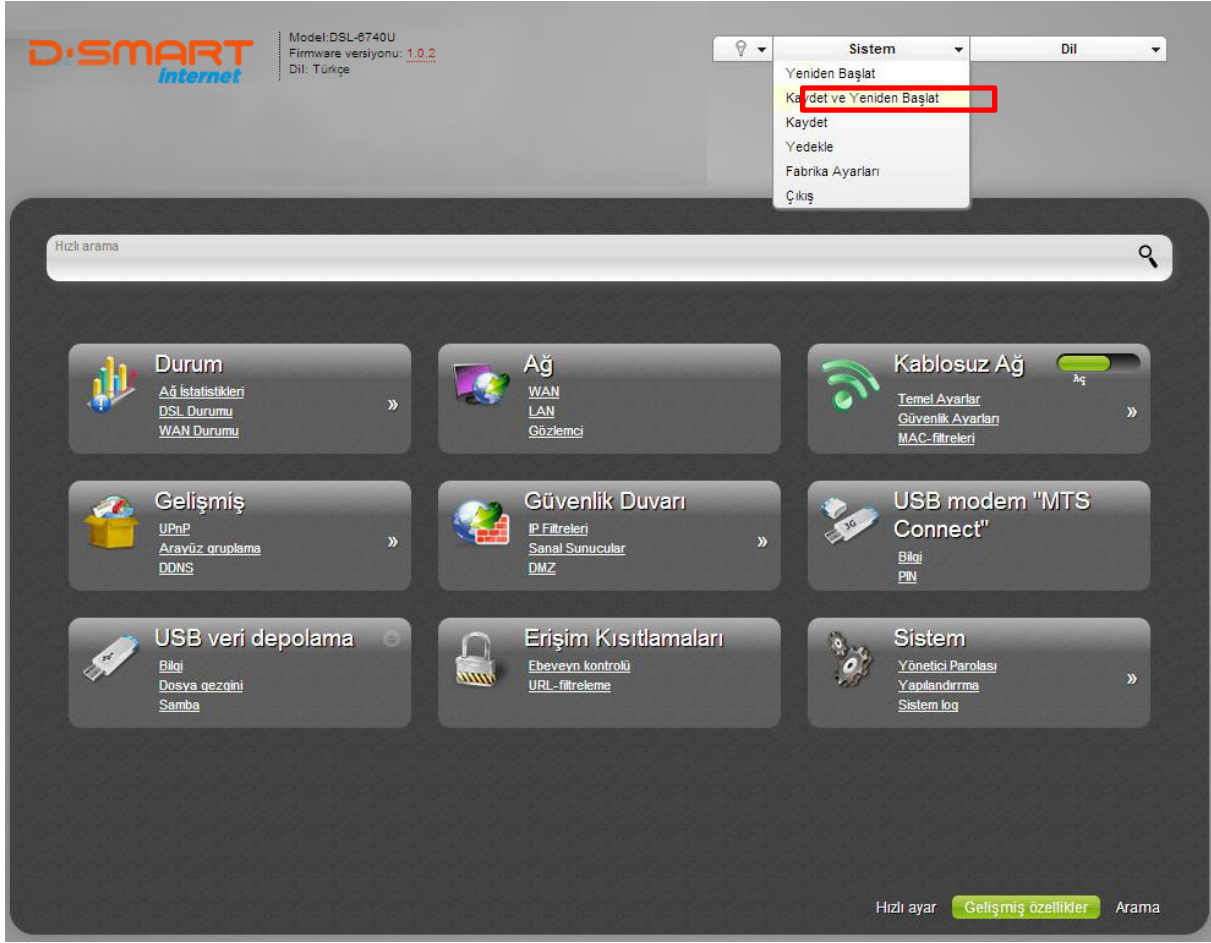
D-SMART
Internet

Model:DSL-6740U
Firmware versiyonu: 1.0.2
Dil: Türkçe

Sistem
Dil

Yeniden Başlat
Kaydet ve Yeniden Başlat
Kaydet
Yedekle
Fabrika Ayarları
Çıkış

Hızlı arama

Durum
Ağ İstatistikleri
DSL Durumu
WAN Durumu
»

Ağ
WAN
LAN
Gözlemci

Kablosuz Ağ
Aç
Temel Ayarlar
Güvenlik Ayarları
MAC-filtreleri
»

Gelişmiş
UPnP
Arayüz gruplama
DDNS
»

Güvenlik Duvarı
IP Filtreleri
Sanal Sunucular
DMZ
»

USB modem "MTS Connect"
Bilgi
PIN

USB veri depolama
Bilgi
Dosya gezgini
Samba

Erişim Kısıtlamaları
Ebeveyn kontrolü
URL-filtreleme

Sistem
Yönetici Parolası
Yapılandırma
Sistem log
»

Hızlı ayar
Gelişmiş özellikler
Arama